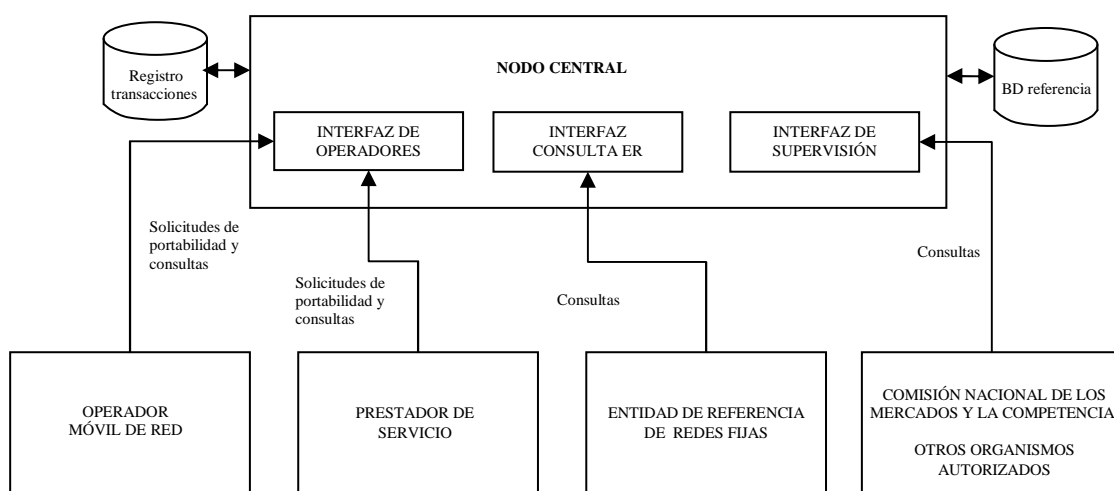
Registro transacciones

NODO CENTRAL

BD referencia

INTERFAZ DE OPERADORES

INTERFAZ CONSULTA ER

INTERFAZ DE SUPERVISIÓN

Solicitudes de portabilidad y consultas

Solicitudes de portabilidad y consultas

Consultas

Consultas

OPERADOR MÓVIL DE RED

PRESTADOR DE SERVICIO

ENTIDAD DE REFERENCIA DE REDES FIJAS

COMISIÓN NACIONAL DE LOS MERCADOS Y LA COMPETENCIA

OTROS ORGANISMOS AUTORIZADOS